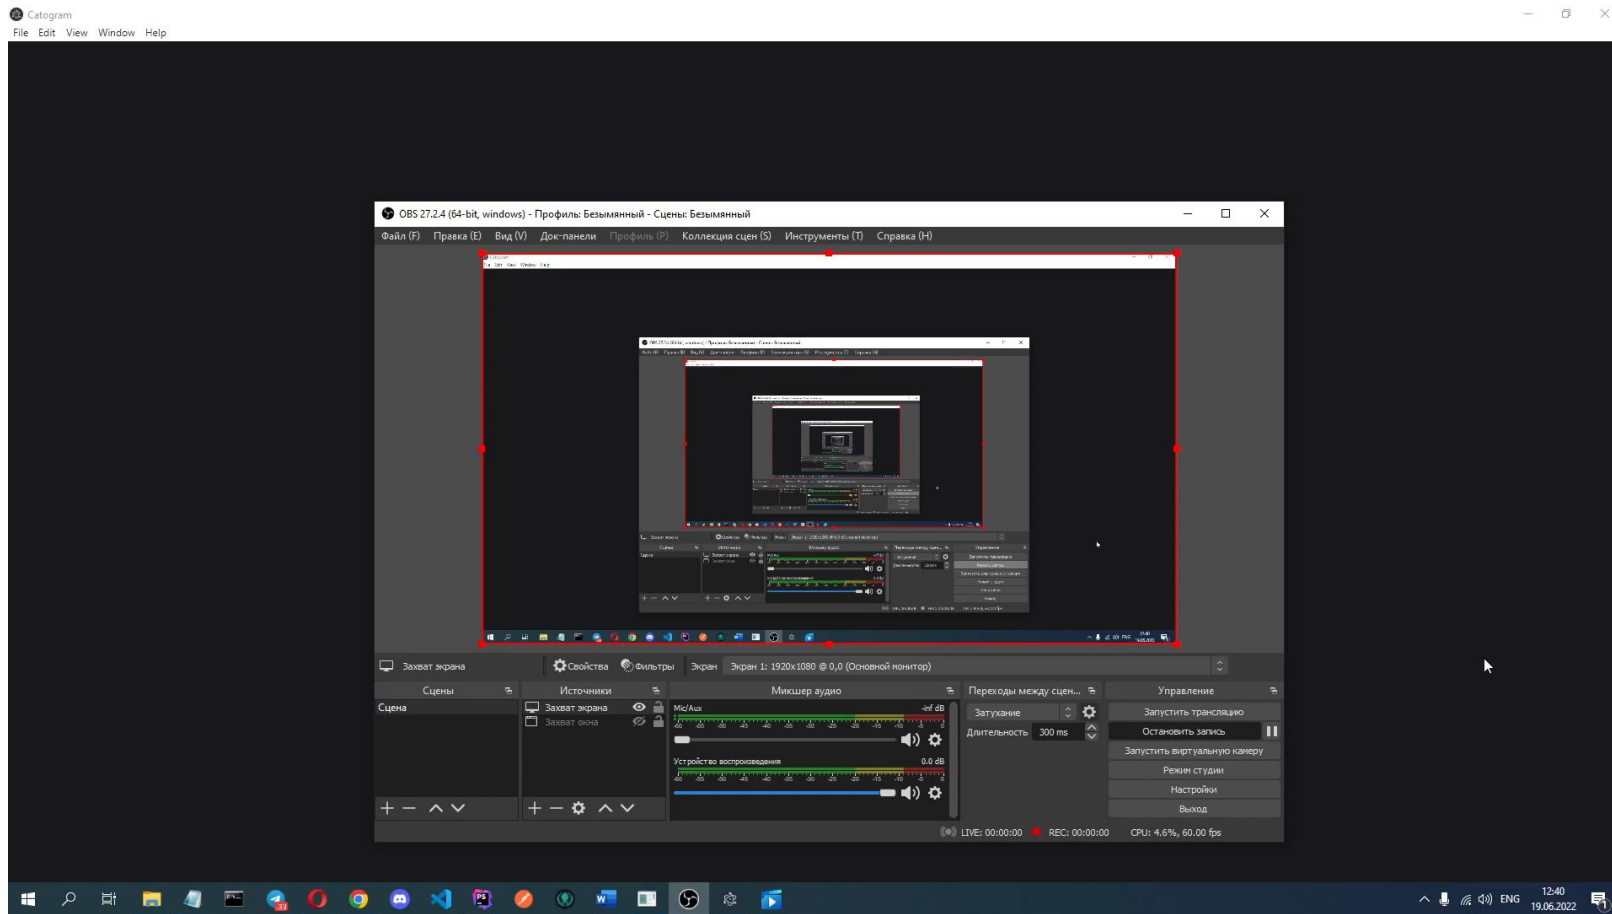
Catogram
File Edit View Window Help

OBS 27.2.4 (64-bit, windows) - Профиль: Безымянный - Сцены: Безымянный
Файл (F) Правка (E) Вид (V) Док-панели Профиль (P) Коллекция сцен (S) Инструменты (T) Справка (H)

Захват экрана Свойства Фильтры Экран Экран 1: 1920x1080 @ 0,0 (Основной монитор)

Сцены
Сцена

Источники
Захват экрана
Захват окна

Микшер аудио
Mic/Aux -inf dB
-60 -55 -50 -45 -40 -35 -30 -25 -20 -15 -10 -5 0
Устройство воспроизведения 0.0 dB
-60 -55 -50 -45 -40 -35 -30 -25 -20 -15 -10 -5 0

Переходы между сцен...
Затухание
Длительность 300 ms

Управление
Запустить трансляцию
Остановить запись
Запустить виртуальную камеру
Режим студии
Настройки
Выход

LIVE: 00:00:00 REC: 00:00:00 CPU: 4.6%, 60.00 fps

ENG 12:40 19.06.2022